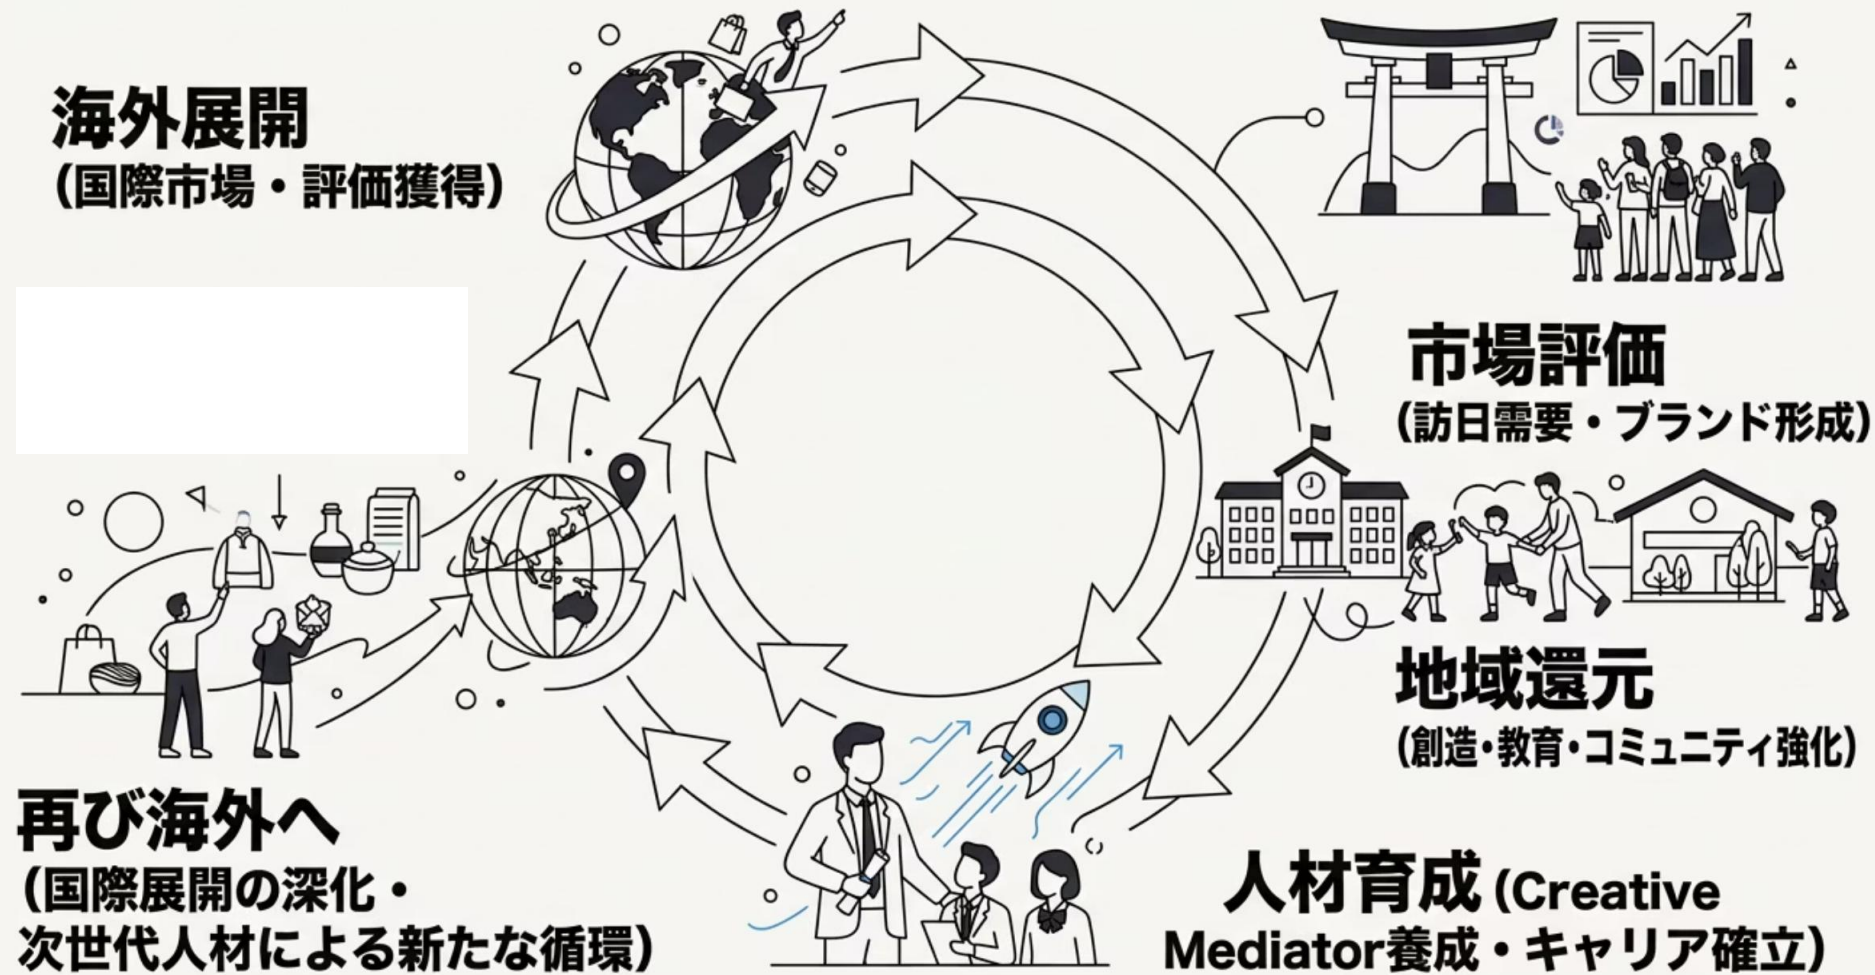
海外展開
(国際市場・評価獲得)

市場評価
(訪日需要・ブランド形成)

地域還元
(創造・教育・コミュニティ強化)

人材育成 (Creative Mediator養成・キャリア確立)

再び海外へ
(国際展開の深化・次世代人材による新たな循環)